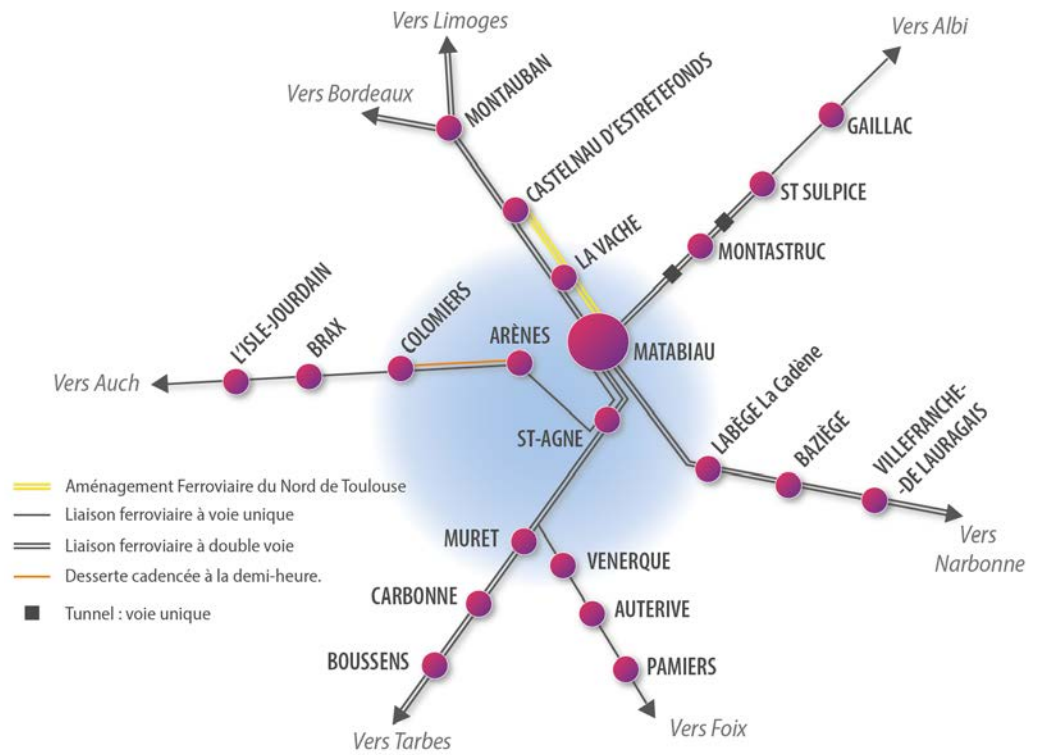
Vers Limoges
Vers Albi
Vers Bordeaux
MONTAUBAN
CASTELNAU D'ESTRETEFONDS
GAILLAC
ST SULPICE
LA VACHE
MONTASTRUC
L'ISLE-JOURDAIN
BRAX
COLOMIERS
ARÈNES
MATABIAU
Vers Auch
LABÈGE La Cadène
BAZIÈGE
VILLEFRANCHE-DE LAURAGAIS
ST-AGNE
Aménagement Ferroviaire du Nord de Toulouse
Liaison ferroviaire à voie unique
Liaison ferroviaire à double voie
Desserte cadencée à la demi-heure.
Tunnel : voie unique
Vers Narbonne
MURET
VENERQUE
CARBONNE
AUTERIVE
BOUSSENS
PAMIERS
Vers Foix
Vers Tarbes